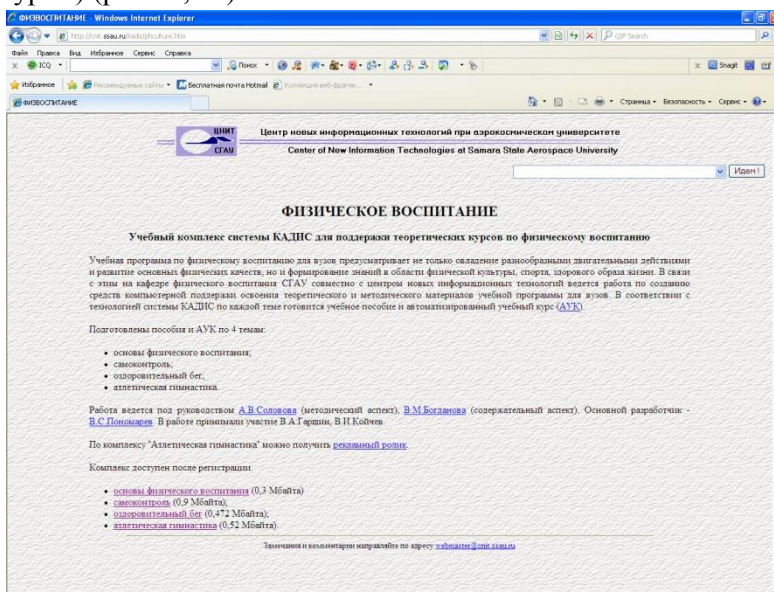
ФИЗВОСПИТАНИЕ - Windows Internet Explorer

http://cnit.ssau.ru/kadis/phculture.htm

Файл Правка Вид Избранное Сервис Справка

ICQ

Поиск

Snagit

Избранное Рекомендуемые сайты Бесплатная почта Hotmail Коллекция веб-фрагм...

ФИЗВОСПИТАНИЕ

Страница Безопасность Сервис

ЦНИТ СГАУ

Центр новых информационных технологий при аэрокосмическом университете

Center of New Information Technologies at Samara State Aerospace University

Иден!

ФИЗИЧЕСКОЕ ВОСПИТАНИЕ

Учебный комплекс системы КАДИС для поддержки теоретических курсов по физическому воспитанию

Учебная программа по физическому воспитанию для вузов предусматривает не только овладение разнообразными двигательными действиями и развитие основных физических качеств, но и формирование знаний в области физической культуры, спорта, здорового образа жизни. В связи с этим на кафедре физического воспитания СГАУ совместно с центром новых информационных технологий ведется работа по созданию средств компьютерной поддержки освоения теоретического и методического материалов учебной программы для вузов. В соответствии с технологией системы КАДИС по каждой теме готовится учебное пособие и автоматизированный учебный курс (АУК).

Подготовлены пособия и АУК по 4 темам:

• основы физического воспитания;
• самоконтроль;
• оздоровительный бег;
• атлетическая гимнастика.

Работа ведется под руководством А.В.Соловова (методический аспект), В.М.Богданова (содержательный аспект). Основной разработчик - В.С.Пономарев. В работе принимали участие В.А.Гаршин, В.Н.Койчев.

По комплексу "Атлетическая гимнастика" можно получить рекламный ролик.

Комплекс доступен после регистрации:

• основы физического воспитания (0,3 Мбайта)
• самоконтроль (0,9 Мбайта);
• оздоровительный бег (0,472 Мбайта);
• атлетическая гимнастика (0,52 Мбайта).

Замечания и комментарии направляйте по адресу webmaster@cnit.ssau.ru